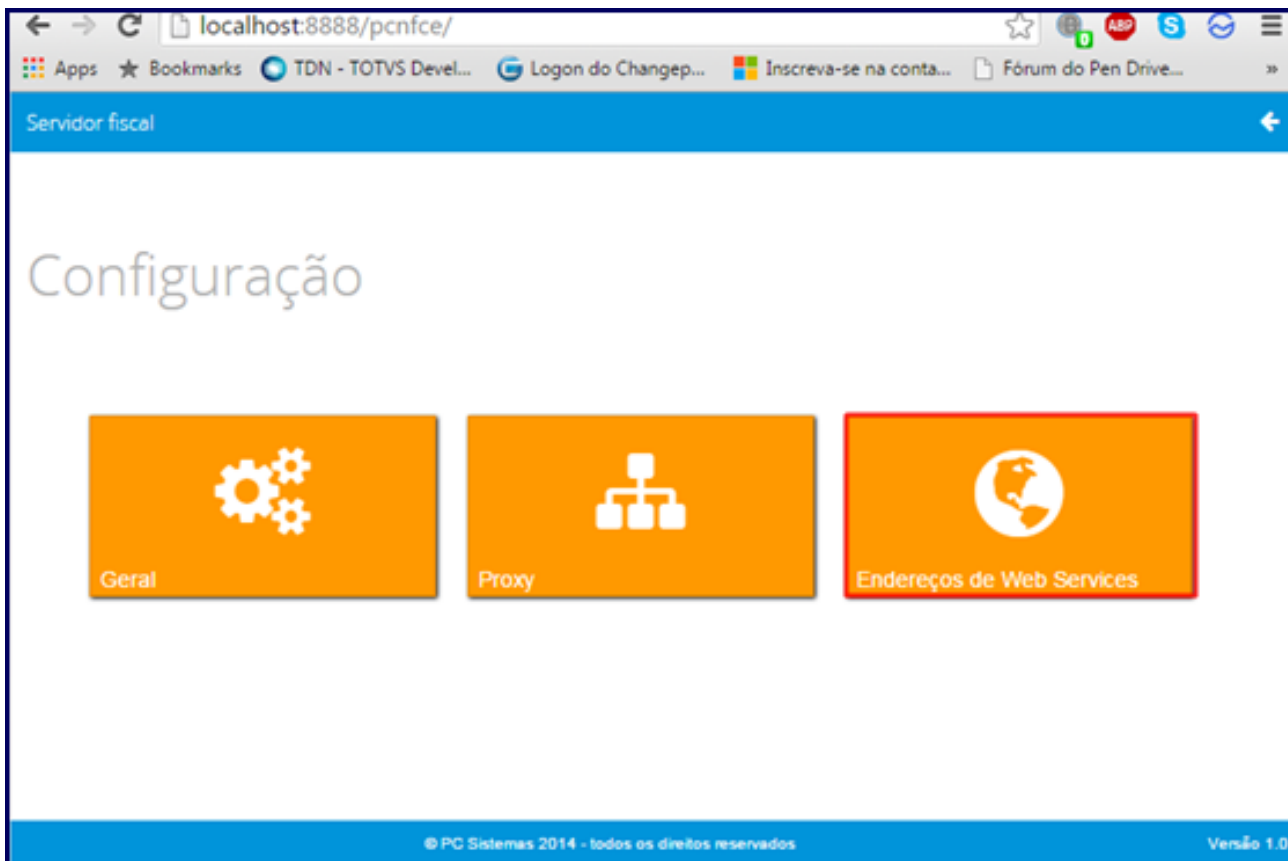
localhost:8888/pcnfce/

Apps Bookmarks TDN - TOTVS Devel... Logon do Changep... Inscreva-se na conta... Fórum do Pen Drive...

Servidor fiscal

Configuração

Geral

Proxy

Endereços de Web Services

© PC Sistemas 2014 - todos os direitos reservados

Versão 1.0